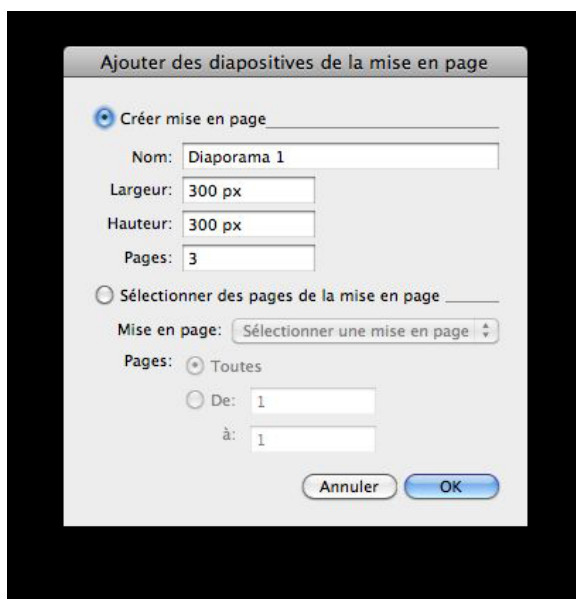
Ajouter des diapositives de la mise en page

Créer mise en page

Nom: Diaporama 1

Largeur: 300 px

Hauteur: 300 px

Pages: 3

Sélectionner des pages de la mise en page

Mise en page: Sélectionner une mise en page

Pages: Toutes

De: 1

à: 1

Annuler OK